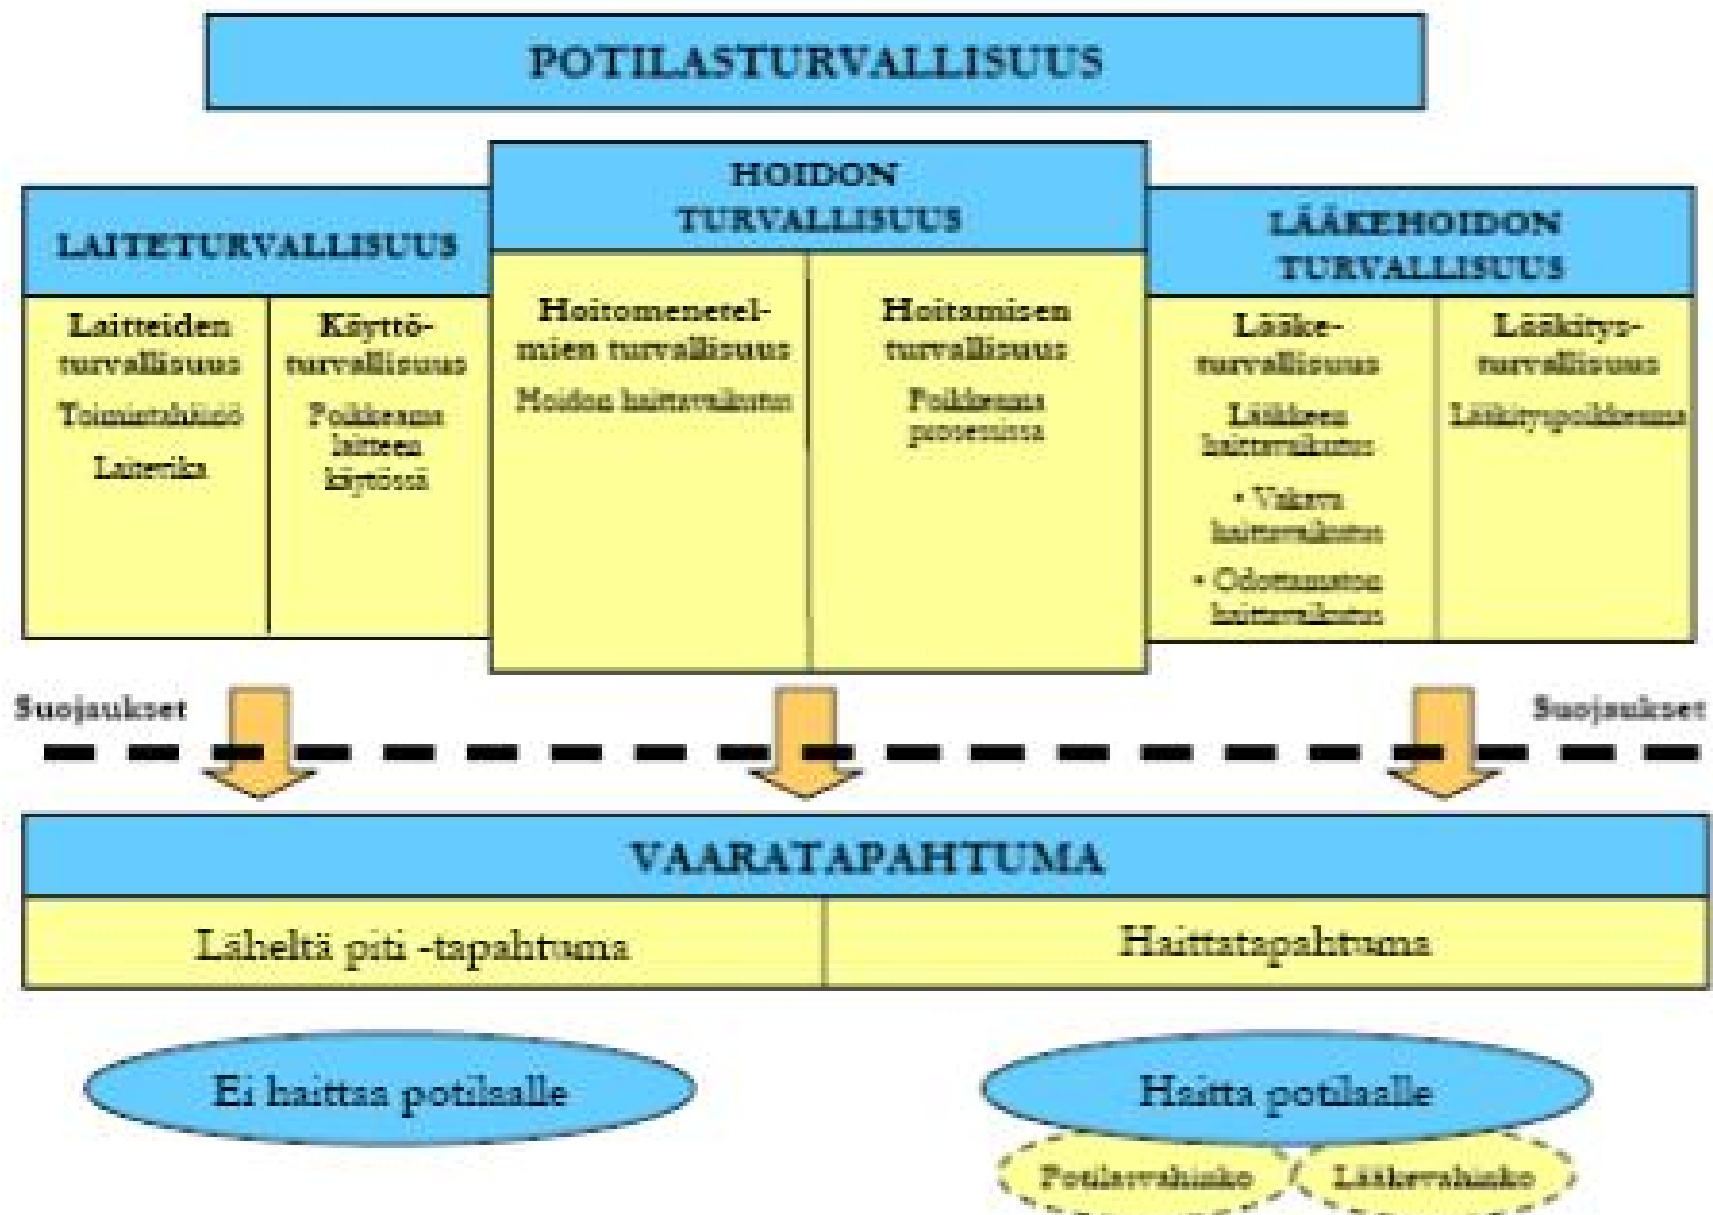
POTILASTURVALLISUUS

LAITETURVALLISUUS

Laitteiden turvallisuus

Toimintahäiriö

Laitevika

Käyttöturvallisuus

Poikkeama laitteen käytössä

HOIDON TURVALLISUUS

Hoitomenetelmien turvallisuus

Hoidon haittavaikutus

Hoitamisen turvallisuus

Poikkeama prosessissa

LÄÄKEHOIDON TURVALLISUUS

Lääketurvallisuus

Lääkkeen haittavaikutus

• Vakava haittavaikutus

• Odottamaton haittavaikutus

Lääkitysturvallisuus

Lääkityspoikkeama

Suojaukset

Suojaukset

VAARATAPAHTUMA

Läheltä piti -tapahtuma

Haittatapahtuma

Ei haittaa potilaalle

Haitta potilaalle

Potilasvahinko

Lääkevahinko